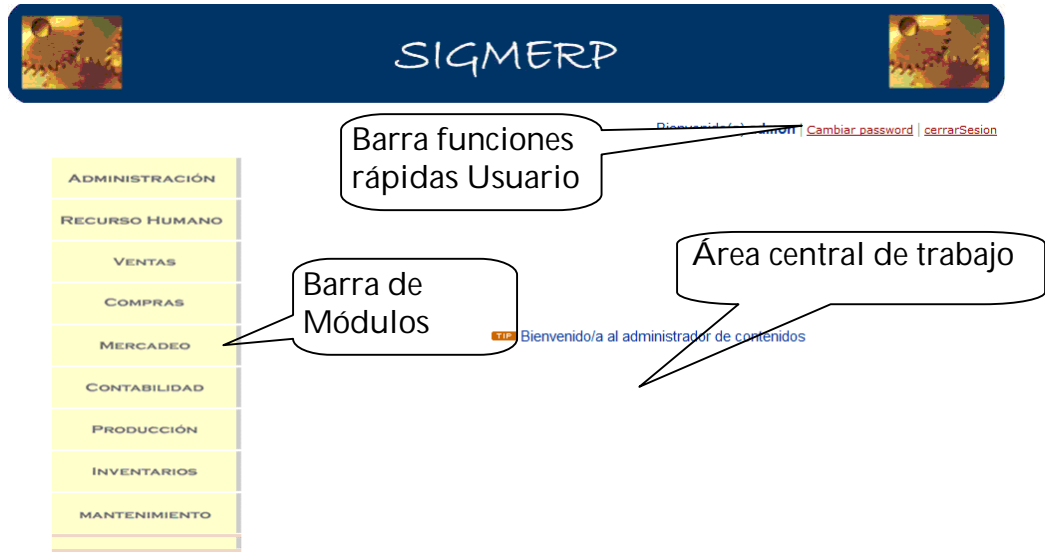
SIGMERP

Bienvenido(a) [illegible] | Cambiar password | cerrarSesion

Barra funciones rápidas Usuario

ADMINISTRACIÓN
RECURSO HUMANO
VENTAS
COMPRAS
MERCADEO
CONTABILIDAD
PRODUCCIÓN
INVENTARIOS
MANTENIMIENTO

Barra de Módulos

Área central de trabajo

TIP Bienvenido/a al administrador de contenidos